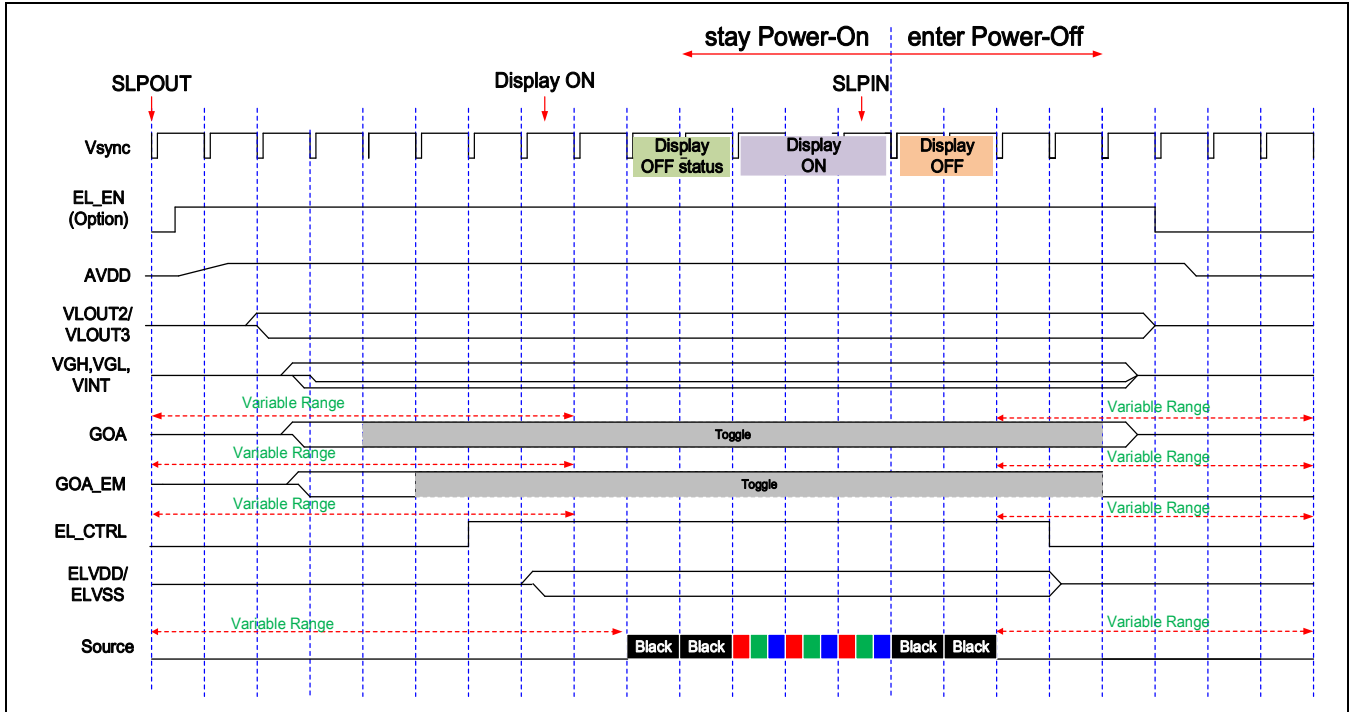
stay Power-On enter Power-Off

SLPOUT

Display ON

SLPIN

Vsync

Display OFF status

Display ON

Display OFF

EL_EN (Option)

AVDD

VLOUT2/ VLOUT3

VGH,VGL, VINT

Variable Range

GOA

Toggle

Variable Range

Variable Range

GOA_EM

Toggle

Variable Range

Variable Range

EL_CTRL

Variable Range

ELVDD/ ELVSS

Variable Range

Variable Range

Source

Black Black Black Black